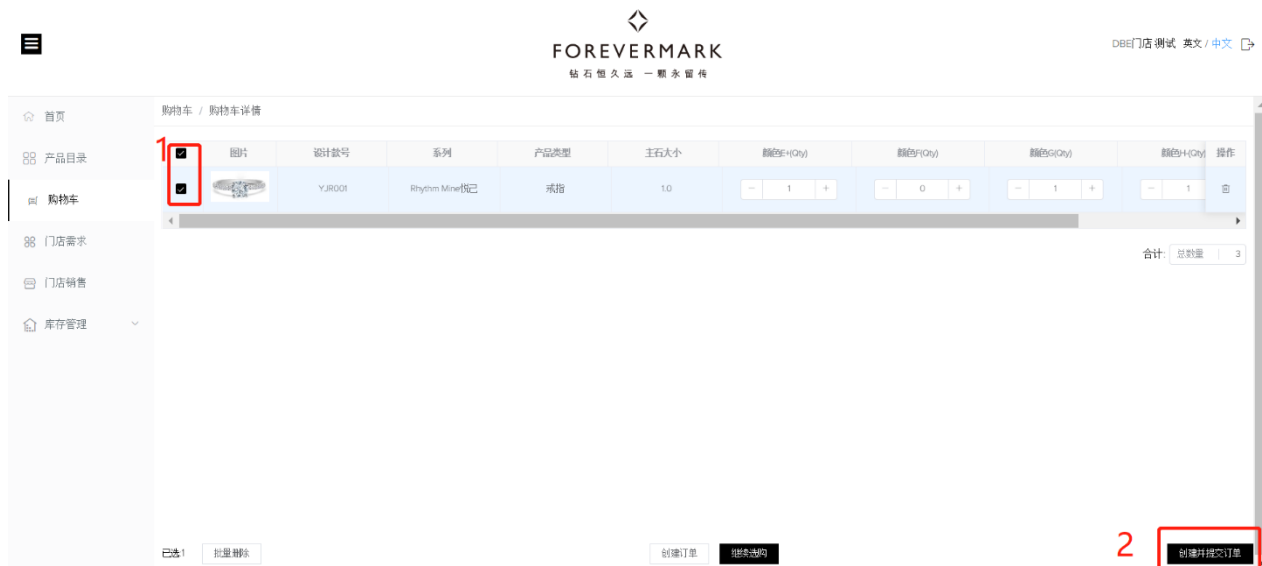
FOREVERMARK
钻石恒久远 一颗永留传

DBE门店测试 英文 / 中文

首页
产品目录
购物车
门店需求
门店销售
库存管理

购物车 / 购物车详情

1

| | 图片 | 设计款号 | 系列 | 产品类型 | 主石大小 | 颜色E+(Qty) | 颜色F(Qty) | 颜色G(Qty) | 颜色H(Qty) | 操作 |
|---|---|---|---|---|---|---|---|---|---|---|
| | | YJR001 | Rhythm Mine悦己 | 戒指 | 1.0 | − 1 + | − 0 + | − 1 + | − 1 | |

合计: 总数量 3

已选1 批量删除

创建订单 继续选购

2

创建并提交订单